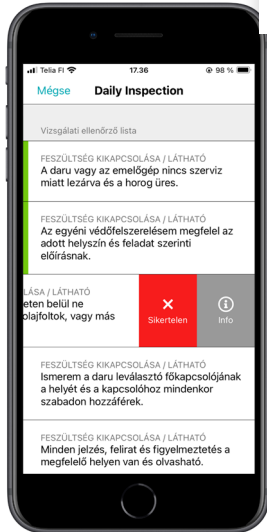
Telia FI 17.36 98 %

Mégse Daily Inspection

Vizsgálati ellenőrző lista

FESZÜLTSÉG KIKAPCSOLÁSA / LÁTHATÓ
A daru vagy az emelőgép nincs szerviz miatt lezárva és a horog üres.

FESZÜLTSÉG KIKAPCSOLÁSA / LÁTHATÓ
Az egyéni védőfelszerelésem megfelel az adott helyszín és feladat szerinti előírásnak.

LÁSA / LÁTHATÓ
eten belül ne
olajfoltok, vagy más

Sikertelen

Info

FESZÜLTSÉG KIKAPCSOLÁSA / LÁTHATÓ
Ismerem a daru leválasztó főkapcsolójának a helyét és a kapcsolóhoz mindenkor szabadon hozzáférek.

FESZÜLTSÉG KIKAPCSOLÁSA / LÁTHATÓ
Minden jelzés, felirat és figyelmeztetés a megfelelő helyen van és olvasható.